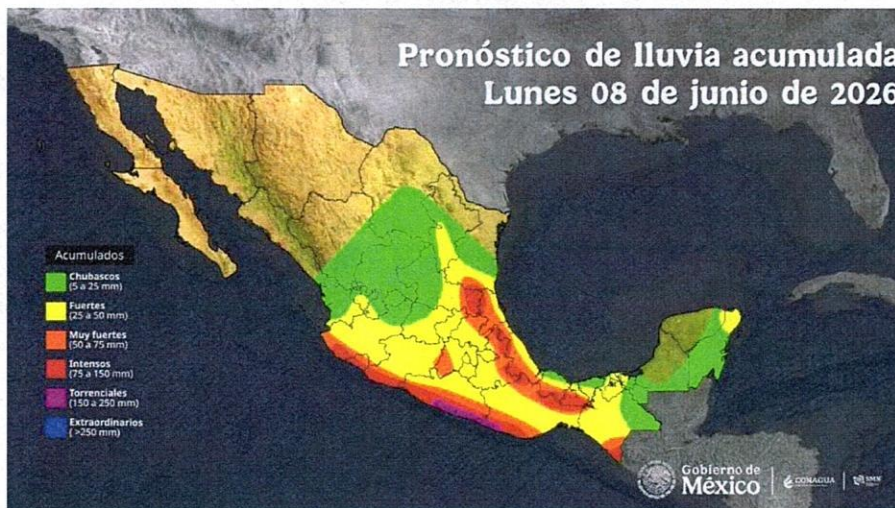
Pronóstico de lluvia acumulada
Lunes 08 de junio de 2026

Acumulados
Chubascos (5 a 25 mm)
Fuertes (25 a 50 mm)
Muy fuertes (50 a 75 mm)
Intensos (75 a 150 mm)
Torrenciales (150 a 250 mm)
Extraordinarios (>250 mm)

Gobierno de México | CONAGUA | SMN